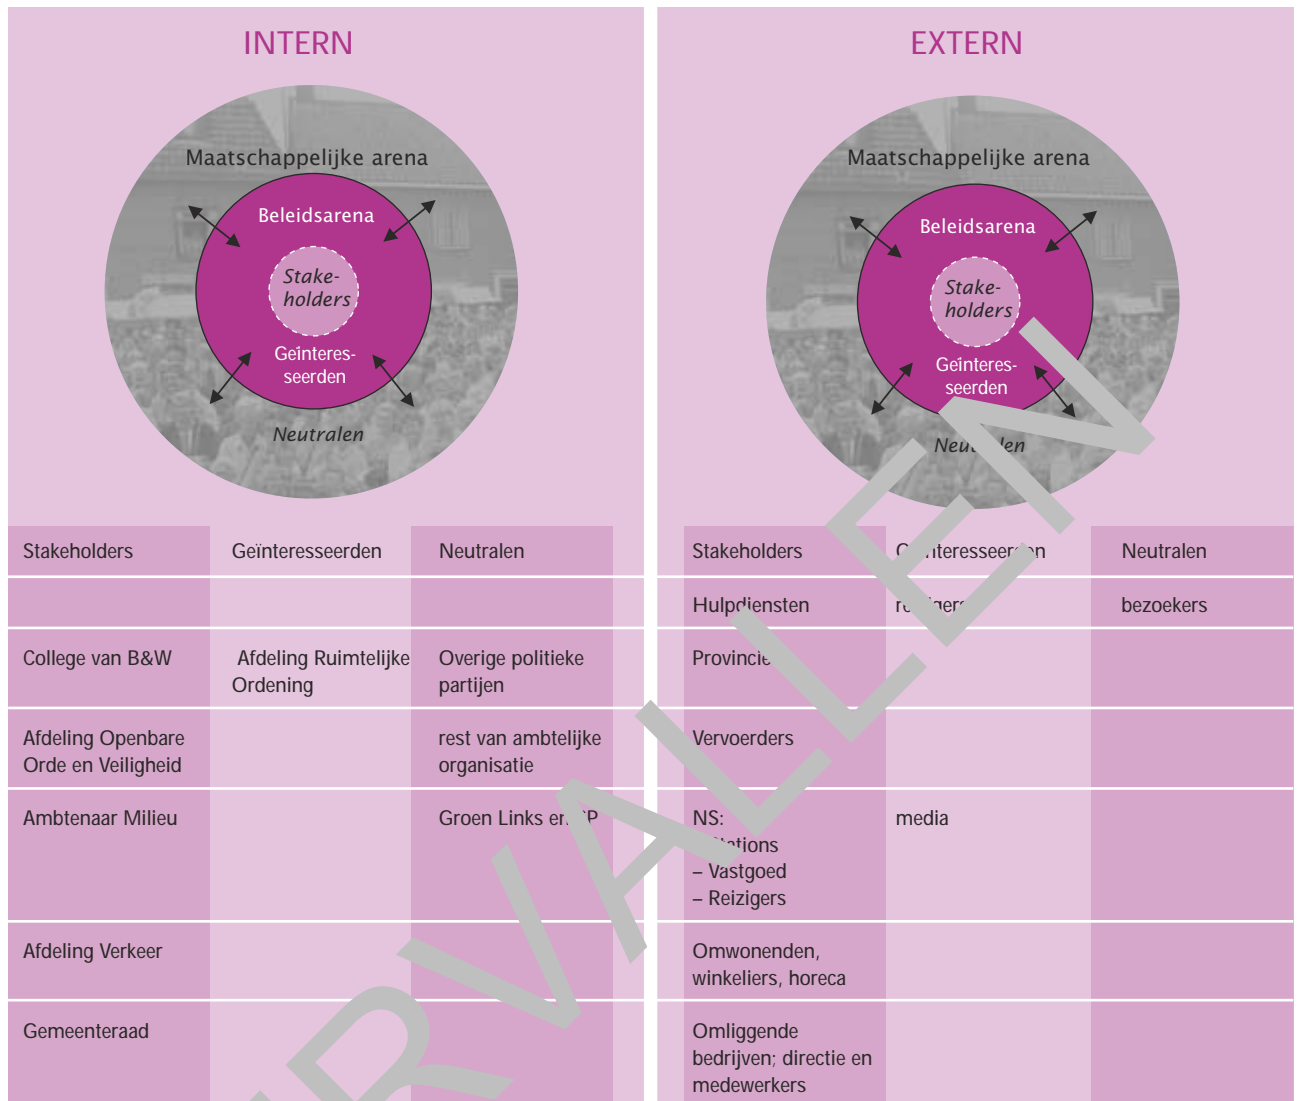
INTERN

Maatschappelijke arena

Beleidsarena

Stakeholders

Geïnteresseerden

Neutralen

| Stakeholders | Geïnteresseerden | Neutralen |
|---|---|---|
| | | |
| College van B&W | Afdeling Ruimtelijke Ordening | Overige politieke partijen |
| Afdeling Openbare Orde en Veiligheid | | rest van ambtelijke organisatie |
| Ambtenaar Milieu | | Groen Links en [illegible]P |
| Afdeling Verkeer | | |
| Gemeenteraad | | |

EXTERN

Maatschappelijke arena

Beleidsarena

Stakeholders

Geïnteresseerden

Neu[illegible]len

| Stakeholders | G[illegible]nteresseer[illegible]n | Neutralen |
|---|---|---|
| Hulpdiensten | r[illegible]ger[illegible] | bezoekers |
| Provincie | | |
| Vervoerders | | |
| NS: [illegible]tations – Vastgoed – Reizigers | media | |
| Omwonenden, winkeliers, horeca | | |
| Omliggende bedrijven; directie en medewerkers | | |

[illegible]RVALLEN